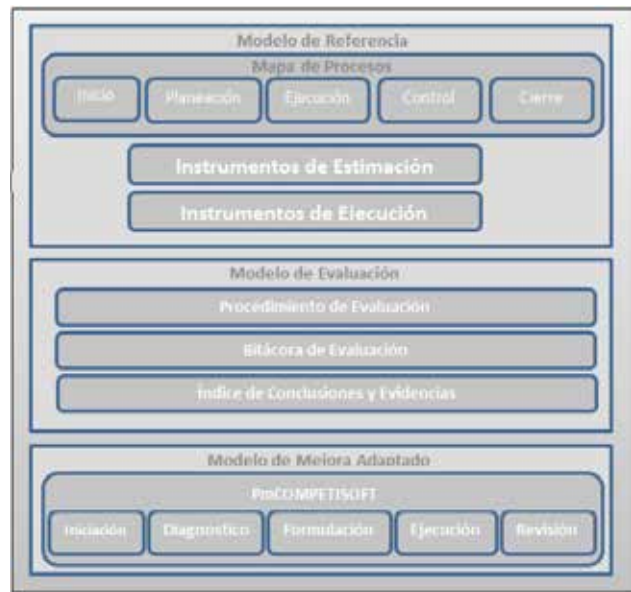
Modelo de Referencia

Mapa de Procesos

Inicio

Planeación

Ejecución

Control

Cierre

Instrumentos de Estimación

Instrumentos de Ejecución

Modelo de Evaluación

Procedimiento de Evaluación

Bitácora de Evaluación

Índice de Conclusiones y Evidencias

Modelo de Mejora Adaptado

PmCOMPETISOFT

Iniciación

Diagnostico

Formulación

Ejecución

Revisión